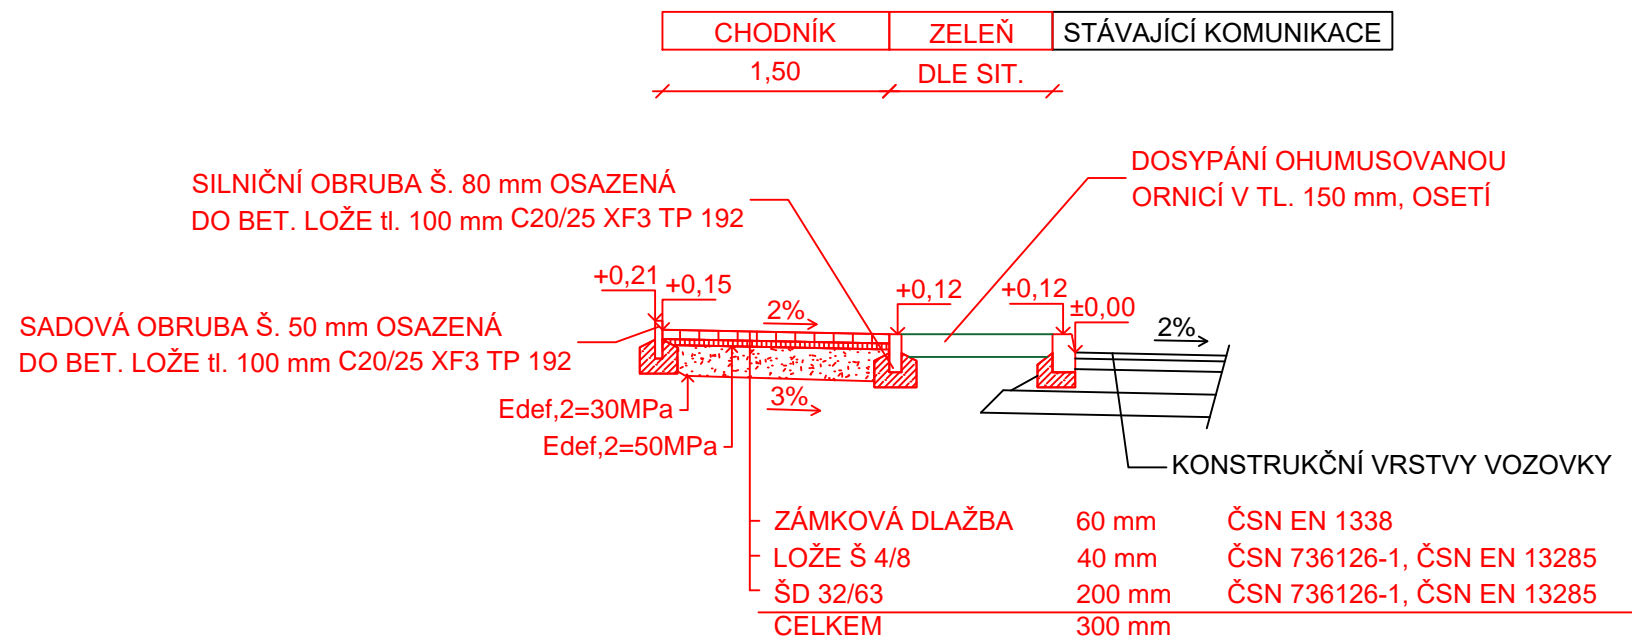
| CHODNÍK | ZELEŇ | STÁVAJÍCÍ KOMUNIKACE |
|---|---|---|

1,50
DLE SIT.

SILNIČNÍ OBRUBA Š. 80 mm OSAZENÁ DO BET. LOŽE tl. 100 mm C20/25 XF3 TP 192

DOSYPÁNÍ OHUMUSOVANOU ORNICÍ V TL. 150 mm, OSETÍ

+0,21 +0,15
2%
+0,12
+0,12
±0,00
2%

SADOVÁ OBRUBA Š. 50 mm OSAZENÁ DO BET. LOŽE tl. 100 mm C20/25 XF3 TP 192

3%
Edef,2=30MPa
Edef,2=50MPa

KONSTRUKČNÍ VRSTVY VOZOVKY

| ZÁMKOVÁ DLAŽBA | 60 mm | ČSN EN 1338 |
|---|---|---|
| LOŽE Š 4/8 | 40 mm | ČSN 736126-1, ČSN EN 13285 |
| ŠD 32/63 | 200 mm | ČSN 736126-1, ČSN EN 13285 |
| CELKEM | 300 mm | |